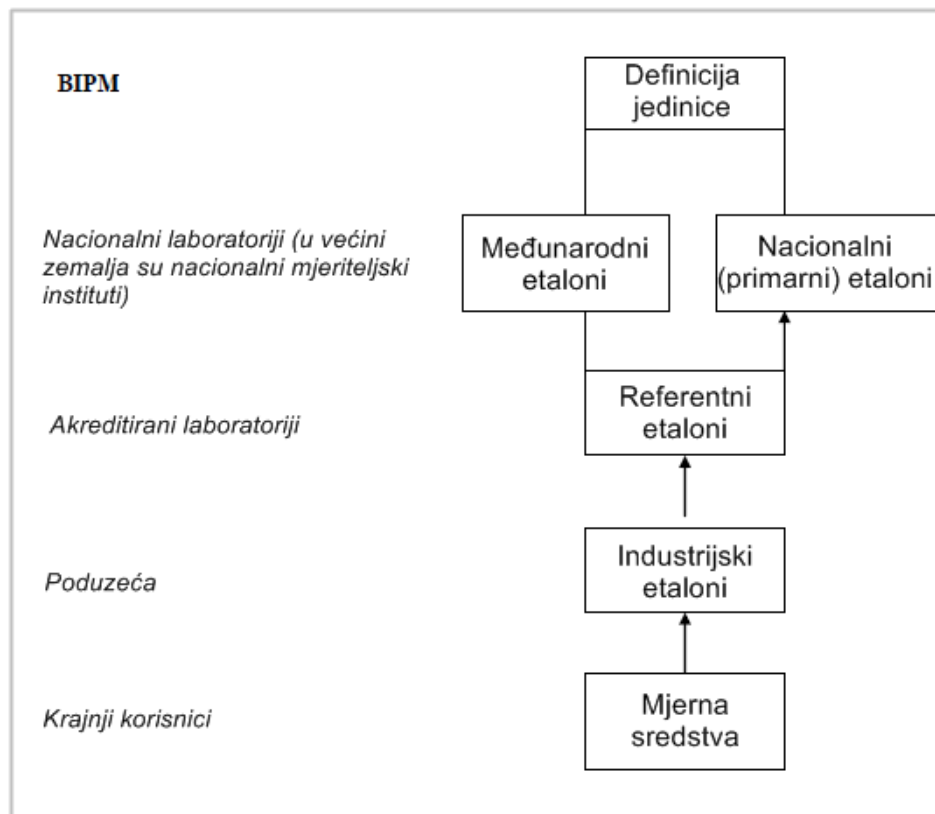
BIPM

Definicija jedinice

Nacionalni laboratoriji (u većini zemalja su nacionalni mjeriteljski instituti)

Međunarodni etaloni

Nacionalni (primarni) etaloni

Akreditirani laboratoriji

Referentni etaloni

Poduzeća

Industrijski etaloni

Krajnji korisnici

Mjerna sredstva